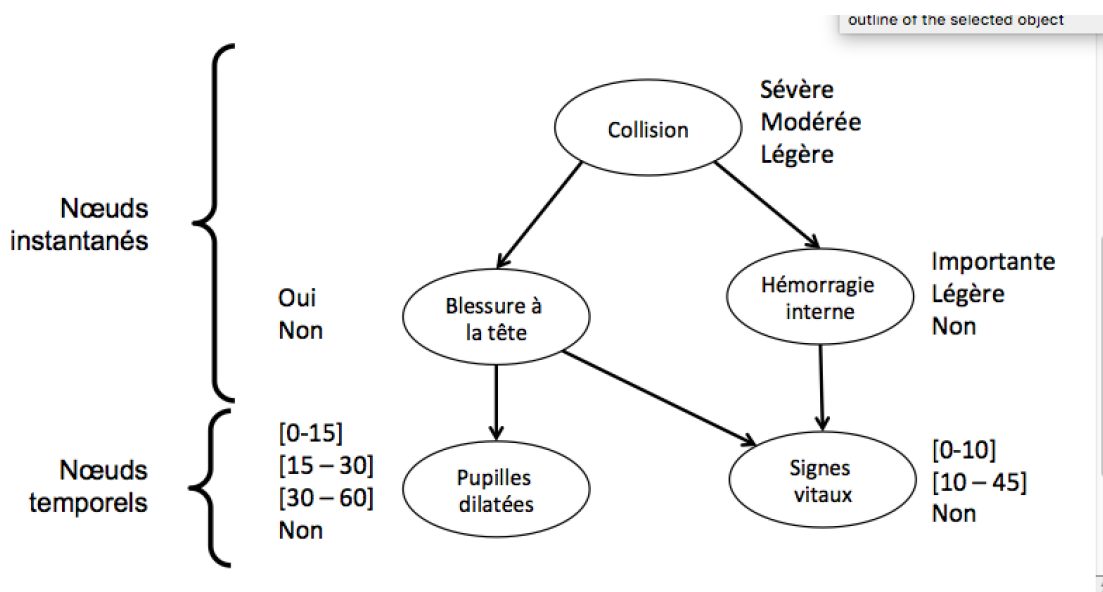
outline of the selected object

Nœuds instantanés

Collision

Sévère
Modérée
Légère

Oui
Non

Blessure à la tête

Hémorragie interne

Importante
Légère
Non

Nœuds temporels

[0-15]
[15 – 30]
[30 – 60]
Non

Pupilles dilatées

Signes vitaux

[0-10]
[10 – 45]
Non